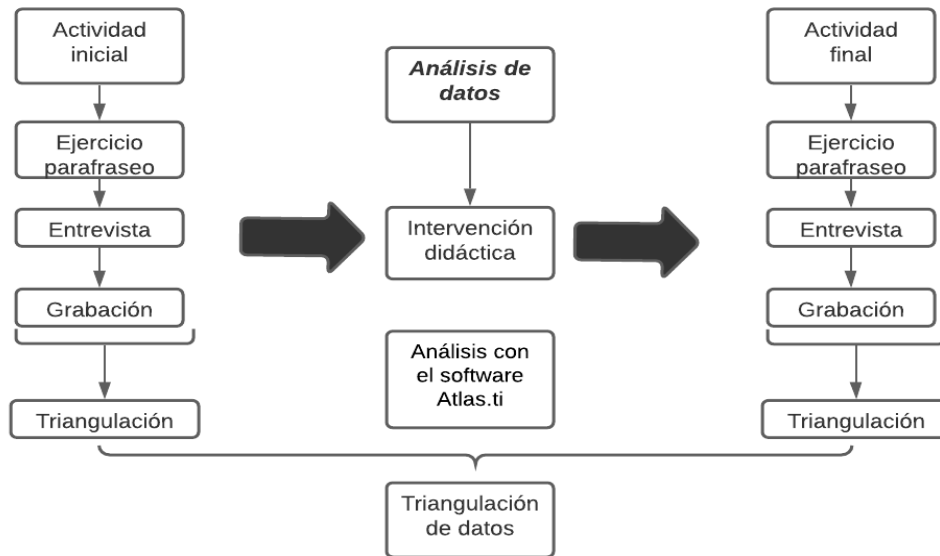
Actividad inicial

Ejercicio parafraseo

Entrevista

Grabación

Triangulación

***Análisis de datos***

Intervención didáctica

Análisis con el software Atlas.ti

Actividad final

Ejercicio parafraseo

Entrevista

Grabación

Triangulación

Triangulación de datos